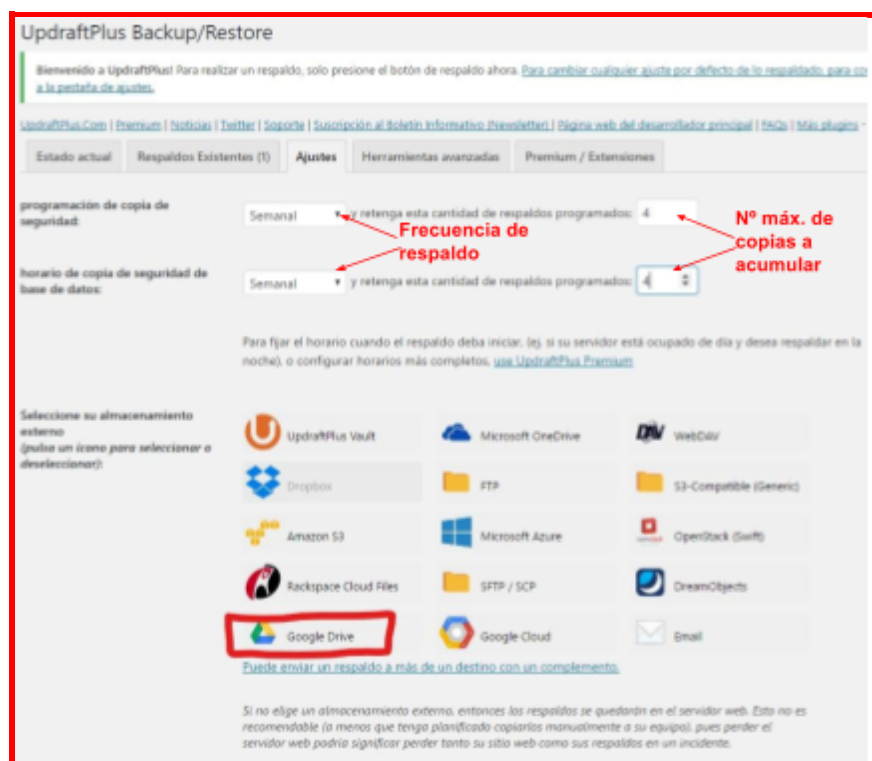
UpdraftPlus Backup/Restore

Bienvenido a UpdraftPlus! Para realizar un respaldo, solo presione el botón de respaldo ahora. Para cambiar cualquier ajuste por defecto de lo respaldado, para co a la pestaña de ajustes.

UpdraftPlus.Com | Premium | Noticias | Twitter | Soporte | Suscripción al Boletín Informativo (Newsletter) | Página web del desarrollador principal | FAQs | Más plugins -

Estado actual | Respaldos Existentes (1) | Ajustes | Herramientas avanzadas | Premium / Extensiones

programación de copia de seguridad: Semanal y retenga esta cantidad de respaldos programados: 4

Frecuencia de respaldo

Nº máx. de copias a acumular

horario de copia de seguridad de base de datos: Semanal y retenga esta cantidad de respaldos programados: 4

Para fijar el horario cuando el respaldo deba iniciar, (ej. si su servidor está ocupado de día y desea respaldar en la noche), o configurar horarios más completos, use UpdraftPlus Premium

Seleccione su almacenamiento externo (pulsa un icono para seleccionar o deseleccionar):

UpdraftPlus Vault
Microsoft OneDrive
WebDAV
Dropbox
FTP
S3-Compatible (Generic)
Amazon S3
Microsoft Azure
OpenStack (Swift)
Rackspace Cloud Files
SFTP / SCP
DreamObjects
Google Drive
Google Cloud
Email

Puede enviar un respaldo a más de un destino con un complemento.

Si no elige un almacenamiento externo, entonces los respaldos se quedarán en el servidor web. Esto no es recomendable (a menos que tenga planificado copiarlos manualmente a su equipo), pues perder el servidor web podría significar perder tanto su sitio web como sus respaldos en un incidente.